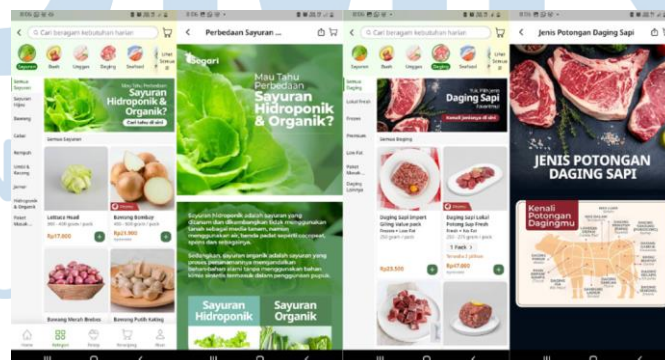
Cari beragam kebutuhan harian

Sayuran Buah Unggas Daging Seafood Lihat Semua

Semua Sayuran
Sayuran Hijau
Bawang
Cabai
Rempah
Umbi & Kacang
Jamur
Hidroponik & Organik
Paket Masak...

Mau Tahu Perbedaan Sayuran Hidroponik & Organik?
Cari tahu di sini

Semua Sayuran

Lettuce Head
Rp17.900

Bawang Bombay
Rp23.900

Bawang Merah Brebes
Jamur Putih Kuping

Home Kategori Resep Belanjaan Akun

Perbedaan Sayuran ...

Segari

Mau Tahu Perbedaan Sayuran Hidroponik & Organik?

Sayuran hidroponik adalah sayuran yang ditanam dan dikembangkan tidak menggunakan tanah sebagai media tanam, namun menggunakan air, bahan padat seperti cocopeat, sponge dan sebagainya.

Sedangkan, sayuran organik adalah sayuran yang proses penanamannya menggunakan bahan-bahan alami tanpa menggunakan bahan kimia sintetis termasuk dalam penggunaan pupuk.

Sayuran Hidroponik
Sayuran Organik

Cari beragam kebutuhan harian

Sayuran Buah Unggas Daging Seafood Lihat Semua

Semua Daging
Lokal Fresh
Frozen
Premium
Low Fat
Paket Masak...
Daging Lainnya

Daging Sapi Favoritmu!
Kenali potongan di sini

Semua Daging

Daging Sapi Import Grilling Value pack
Rp23.500

Daging Sapi Lokal Daging Sup Fresh
Rp47.885

1 Pack

Jenis Potongan Daging Sapi

JENIS POTONGAN DAGING SAPI

Kenali Potongan Dagingmu